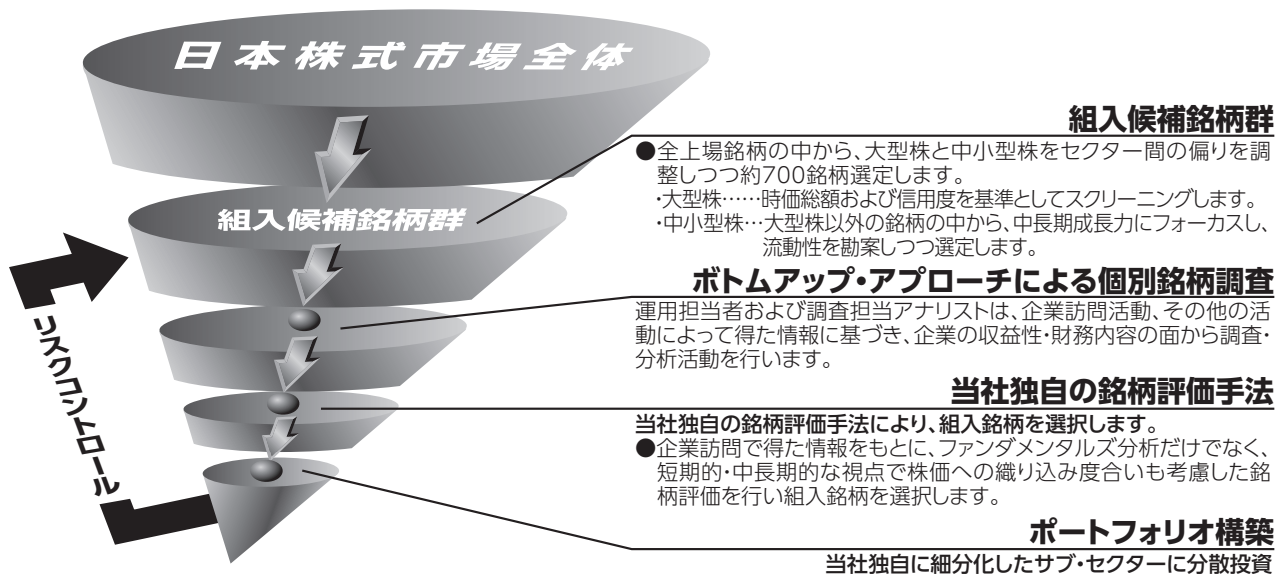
日本株式市場全体

組入候補銘柄群

リスクコントロール

組入候補銘柄群

●全上場銘柄の中から、大型株と中小型株をセクター間の偏りを調整しつつ約700銘柄選定します。
・大型株……時価総額および信用度を基準としてスクリーニングします。
・中小型株…大型株以外の銘柄の中から、中長期成長力にフォーカスし、流動性を勘案しつつ選定します。

ボトムアップ・アプローチによる個別銘柄調査

運用担当者および調査担当アナリストは、企業訪問活動、その他の活動によって得た情報に基づき、企業の収益性・財務内容の面から調査・分析活動を行います。

当社独自の銘柄評価手法

当社独自の銘柄評価手法により、組入銘柄を選択します。
●企業訪問で得た情報をもとに、ファンダメンタルズ分析だけでなく、短期的・中長期的な視点で株価への織り込み度合いも考慮した銘柄評価を行い組入銘柄を選択します。

ポートフォリオ構築

当社独自に細分化したサブ・セクターに分散投資